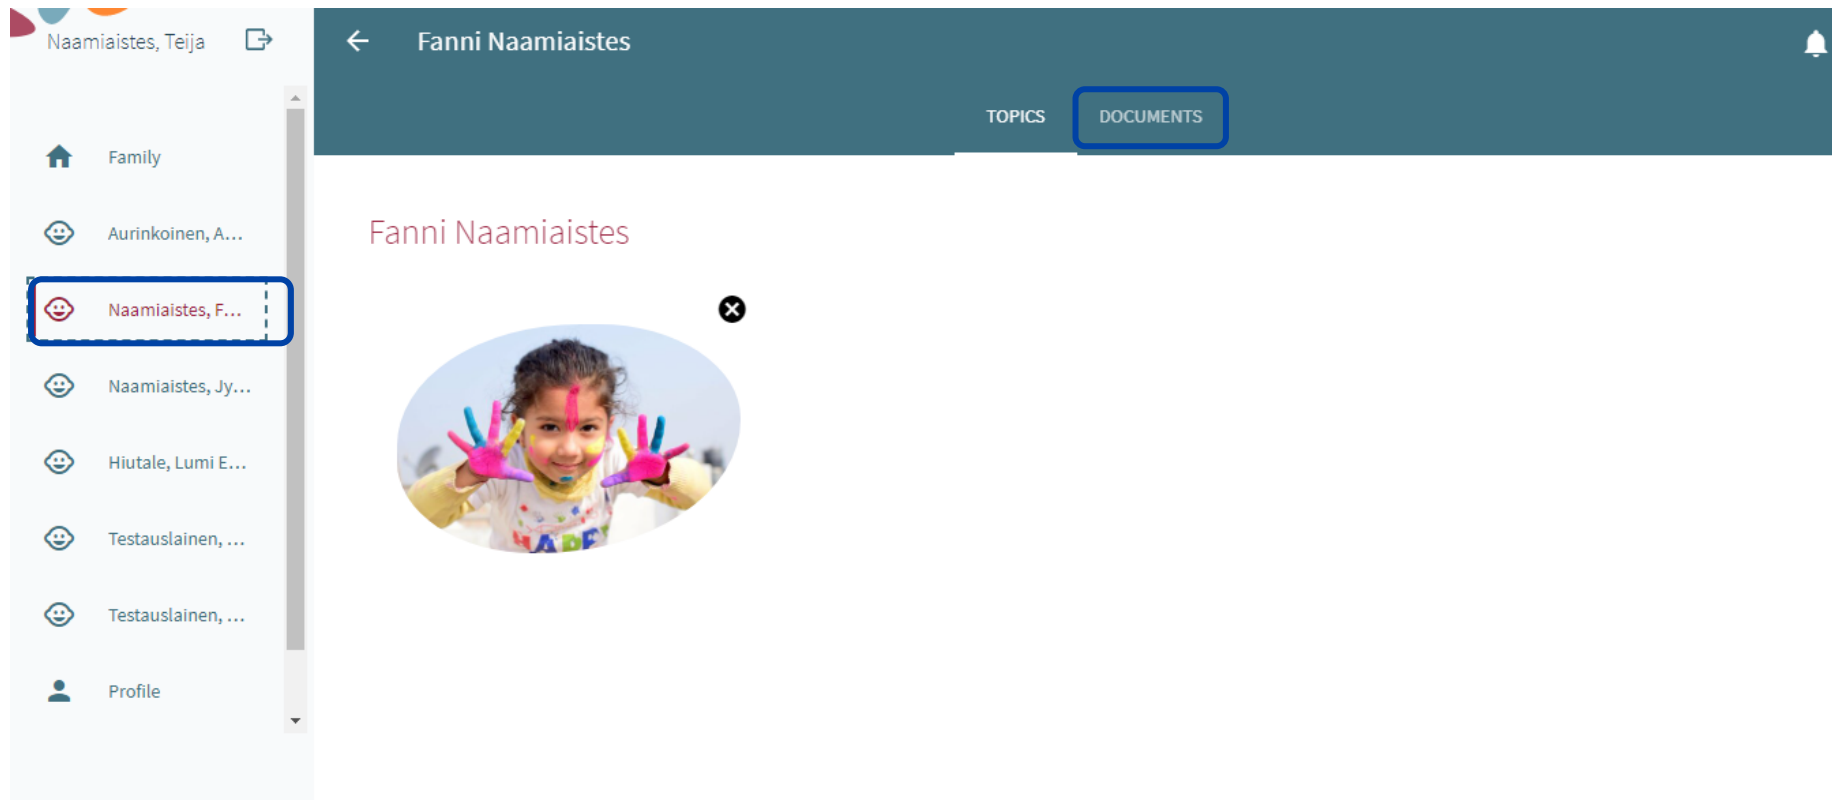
Naamiaistes, Teija

Family

Aurinkoinen, A...

Naamiaistes, F...

Naamiaistes, Jy...

Hiutale, Lumi E...

Testauslainen, ...

Testauslainen, ...

Profile

Fanni Naamiaistes

TOPICS

DOCUMENTS

Fanni Naamiaistes